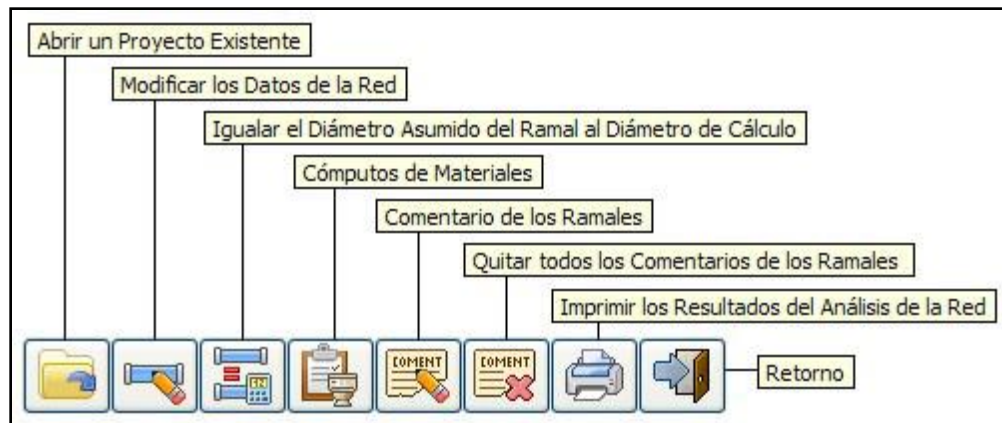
Abrir un Proyecto Existente
Modificar los Datos de la Red
Igualar el Diámetro Asumido del Ramal al Diámetro de Cálculo
Cómputos de Materiales
Comentario de los Ramales
Quitar todos los Comentarios de los Ramales
Imprimir los Resultados del Análisis de la Red
COMENT
COMENT
Retorno